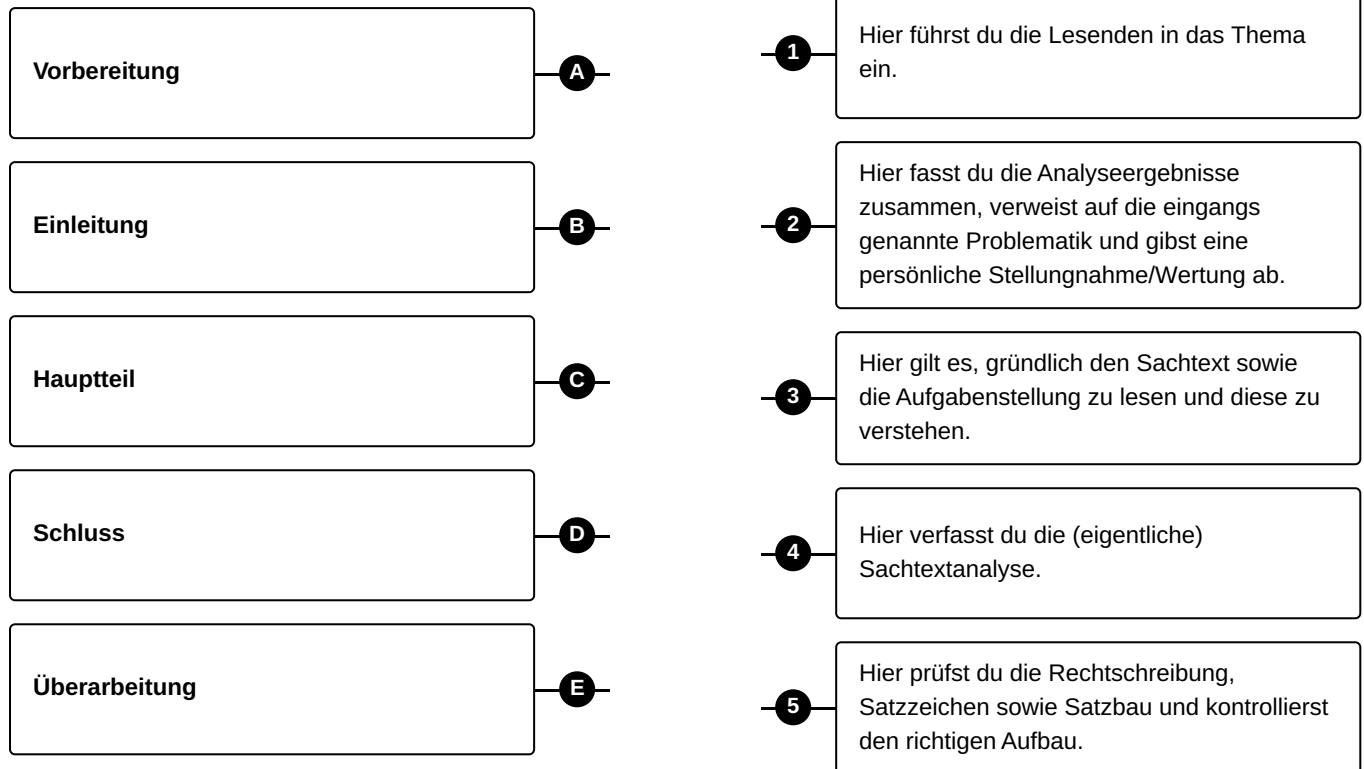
Vorbereitung A

Einleitung B

Hauptteil C

Schluss D

Überarbeitung E

1 Hier führst du die Lesenden in das Thema ein.

2 Hier fasst du die Analyseergebnisse zusammen, verweist auf die eingangs genannte Problematik und gibst eine persönliche Stellungnahme/Wertung ab.

3 Hier gilt es, gründlich den Sachtext sowie die Aufgabenstellung zu lesen und diese zu verstehen.

4 Hier verfasst du die (eigentliche) Sachtextanalyse.

5 Hier prüfst du die Rechtschreibung, Satzzeichen sowie Satzbau und kontrollierst den richtigen Aufbau.